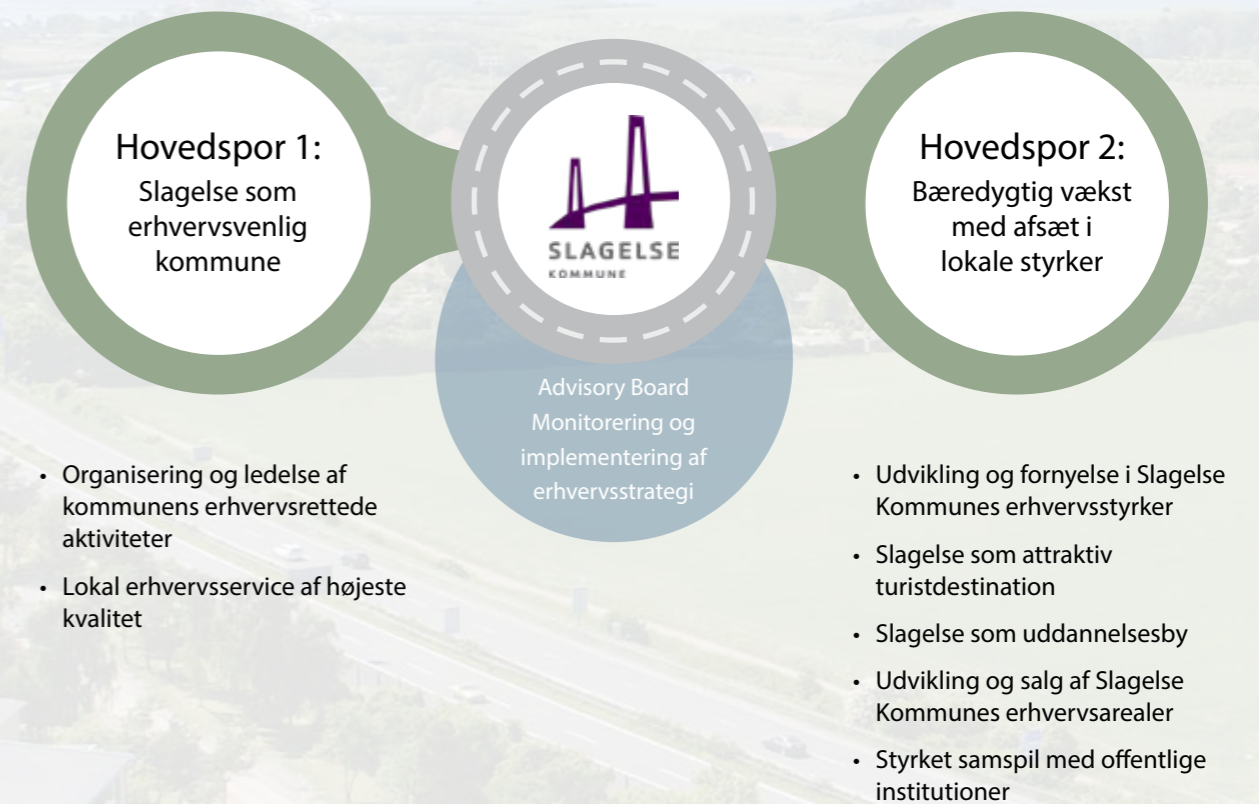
Hovedspor 1:
Slagelse som erhvervsvenlig kommune

SLAGELSE
KOMMUNE

Hovedspor 2:
Bæredygtig vækst med afsæt i lokale styrker

Advisory Board
Monitorering og implementering af erhvervsstrategi

• Organisering og ledelse af kommunens erhvervsrettede aktiviteter
• Lokal erhvervsservice af højeste kvalitet

• Udvikling og fornyelse i Slagelse Kommunes erhvervsstyrker
• Slagelse som attraktiv turistdestination
• Slagelse som uddannelsesby
• Udvikling og salg af Slagelse Kommunes erhvervsarealer
• Styrket samspil med offentlige institutioner